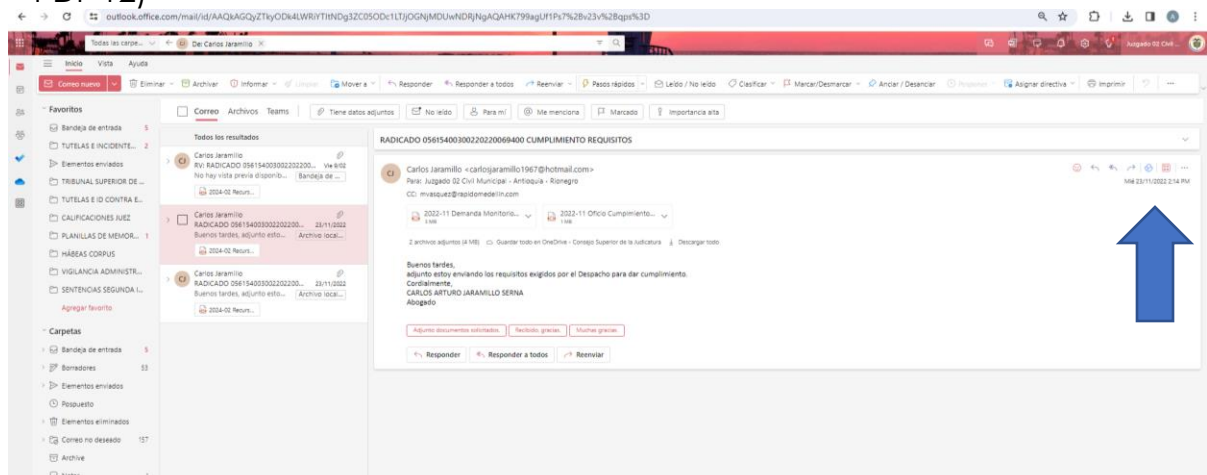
outlook.office.com/mail/id/AAQkAGQyZTkyODk4LWRiYTItNDg3ZC05ODc1LTJjOGNjMDUwNDRjNgAQAHK799agUf1Ps7%2Bv23v%2Bqps%3D

Todas las carpe... De: Carlos Jaramillo

Juzgado 02 Civil ...

Inicio Vista Ayuda

Correo nuevo | Eliminar | Archivar | Informar | Limpiar | Mover a | Responder | Responder a todos | Reenviar | Pasos rápidos | Leído / No leído | Clasificar | Marcar/Desmarcar | Anclar / Desanclar | Posponer | Asignar directiva | Imprimir | ...

Favoritos
Bandeja de entrada 5
TUTELAS E INCIDENTE... 2
Elementos enviados
TRIBUNAL SUPERIOR DE ...
TUTELAS E ID CONTRA E...
CALIFICACIONES JUEZ
PLANILLAS DE MEMOR... 1
HÁBEAS CORPUS
VIGILANCIA ADMINISTR...
SENTENCIAS SEGUNDA I...
Agregar favorito

Carpetas
Bandeja de entrada 5
Borradores 33
Elementos enviados
Pospuesto
Elementos eliminados
Correo no deseado 157
Archive

Correo Archivos Teams | Tiene datos adjuntos | No leído | Para mí | Me menciona | Marcado | Importancia alta

Todos los resultados

Carlos Jaramillo
RV: RADICADO 056154003002202200... Vie 9/02
No hay vista previa disponib... Bandeja de ...
2024-02 Recurs...

Carlos Jaramillo
RADICADO 056154003002202200... 23/11/2022
Buenos tardes, adjunto esto... Archivo local...
2024-02 Recurs...

Carlos Jaramillo
RADICADO 056154003002202200... 23/11/2022
Buenos tardes, adjunto esto... Archivo local...
2024-02 Recurs...

RADICADO 05615400300220220069400 CUMPLIMIENTO REQUISITOS

Carlos Jaramillo <carlosjaramillo1967@hotmail.com>
Para: Juzgado 02 Civil Municipal - Antioquia - Rionegro
CC: mvasquez@rapidomedellin.com
Mié 23/11/2022 2:14 PM

2022-11 Demanda Monitorio... 
2022-11 Oficio Cumplimiento...

2 archivos adjuntos (4 MB) Guardar todo en OneDrive - Consejo Superior de la Judicatura Descargar todo

Buenos tardes,
adjunto estoy enviando los requisitos exigidos por el Despacho para dar cumplimiento.
Cordialmente,
CARLOS ARTURO JARAMILLO SERNA
Abogado

Adjunto documentos solicitados. | Recibido, gracias. | Muchas gracias.

Responder | Responder a todos | Reenviar